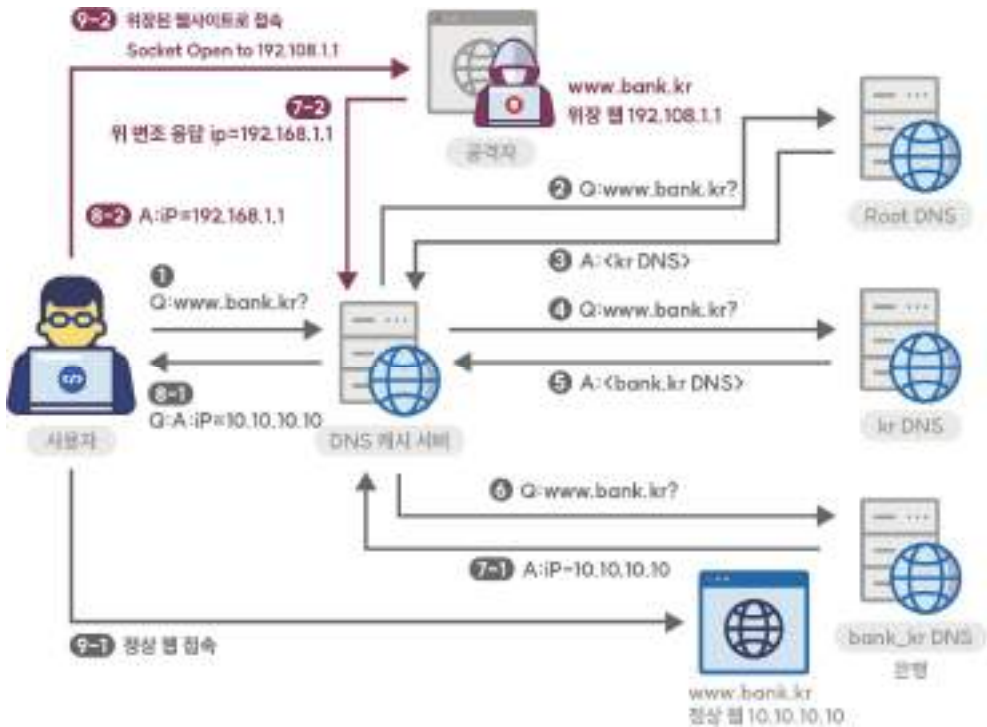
9-2 위장된 웹사이트로 접속
Socket Open to 192.108.1.1

www.bank.kr
위장 웹 192.108.1.1

7-2
위 변조 응답 ip=192.168.1.1

공격자

2 Q:www.bank.kr?

Root DNS

8-2 A:IP=192.168.1.1

3 A:<kr DNS>

1
Q:www.bank.kr?

4 Q:www.bank.kr?

5 A:<bank.kr DNS>

8-1
Q:A:IP=10.10.10.10

사용자

DNS 캐시 서버

kr DNS

6 Q:www.bank.kr?

7-1 A:IP=10.10.10.10

9-1 정상 웹 접속

bank_kr DNS
은행

www.bank.kr
정상 웹 10.10.10.10